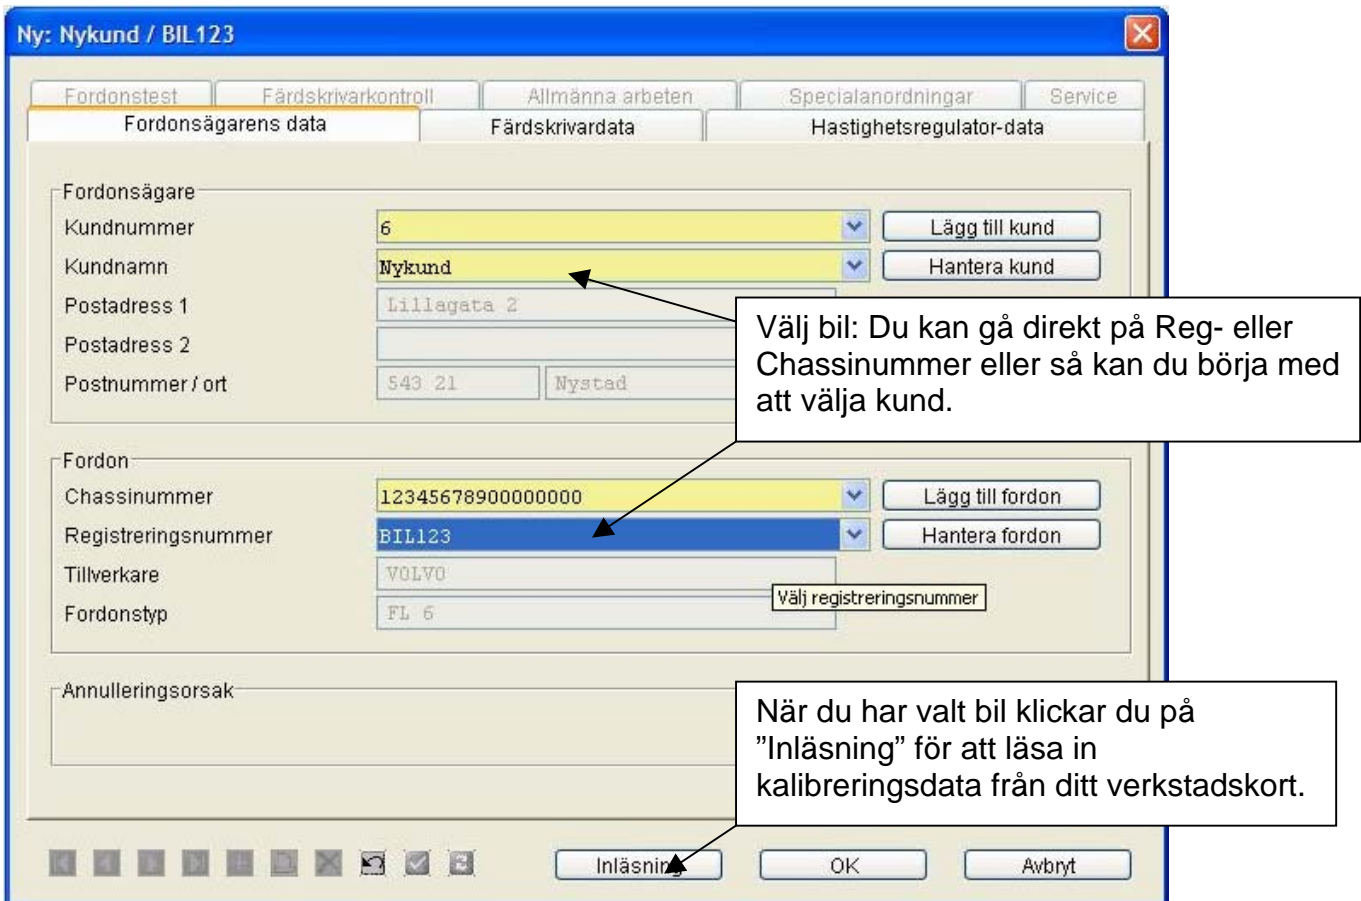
Ny: Nykund / BIL123

Fordonstest | Färdskrivarkontroll | Allmänna arbeten | Specialanordningar | Service
Fordonsägarens data | Färdskrivardata | Hastighetsregulator-data

Fordonsägare
Kundnummer 6 Lägg till kund
Kundnamn Nykund Hantera kund
Postadress 1 Lillagata 2
Postadress 2
Postnummer / ort 543 21 Nystad

Välj bil: Du kan gå direkt på Reg- eller Chassinummer eller så kan du börja med att välja kund.

Fordon
Chassinummer 12345678900000000 Lägg till fordon
Registreringsnummer BIL123 Hantera fordon
Tillverkare VOLVO
Fordonstyp FL 6
Välj registreringsnummer

Annulleringsorsak

När du har valt bil klickar du på ”Inläsning” för att läsa in kalibreringsdata från ditt verkstadskort.

Inläsning OK Avbryt